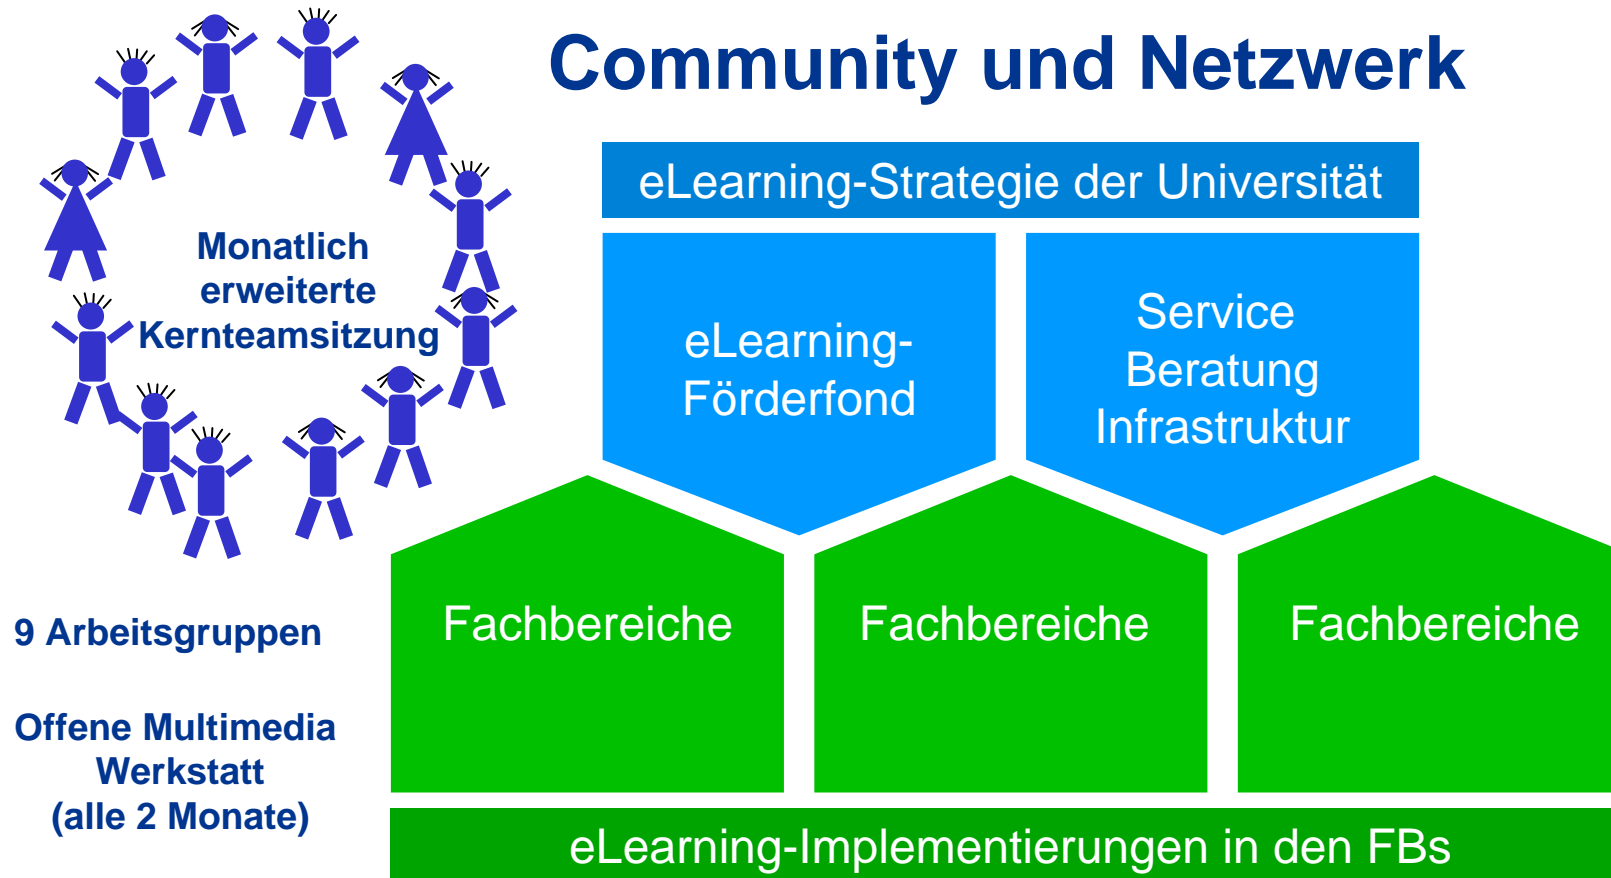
Community und Netzwerk

Monatlich erweiterte Kernteamsitzung

eLearning-Strategie der Universität

eLearning-Förderfond

Service Beratung Infrastruktur

Fachbereiche

Fachbereiche

Fachbereiche

9 Arbeitsgruppen

Offene Multimedia Werkstatt (alle 2 Monate)

eLearning-Implementierungen in den FBs